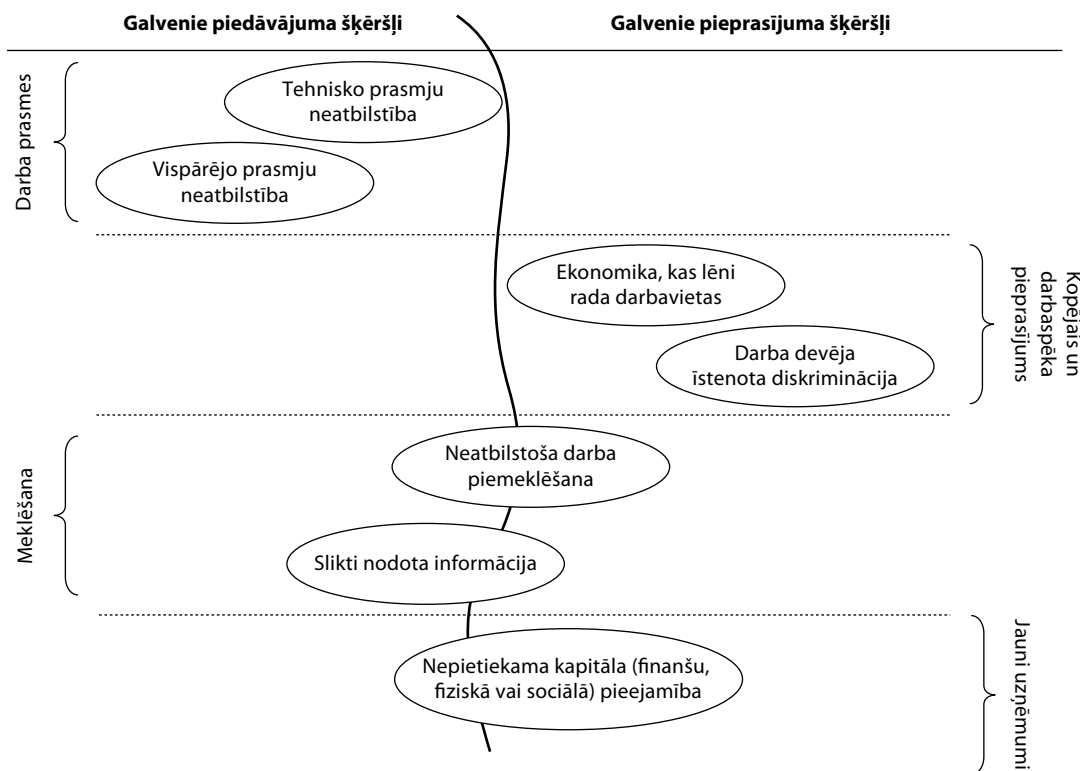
Galvenie piedāvājuma šķēršļi

Galvenie pieprasījuma šķēršļi

Darba prasmes

Tehnisko prasmju neatbilstība

Vispārējo prasmju neatbilstība

Kopējais un darbaspēka pieprasījums

Ekonomika, kas lēni rada darbavietas

Darba devēja īstenota diskriminācija

Meklēšana

Neatbilstoša darba piemeklēšana

Slikti nodota informācija

Jauni uzņēmumi

Nepietiekama kapitāla (finanšu, fiziskā vai sociālā) pieejamība